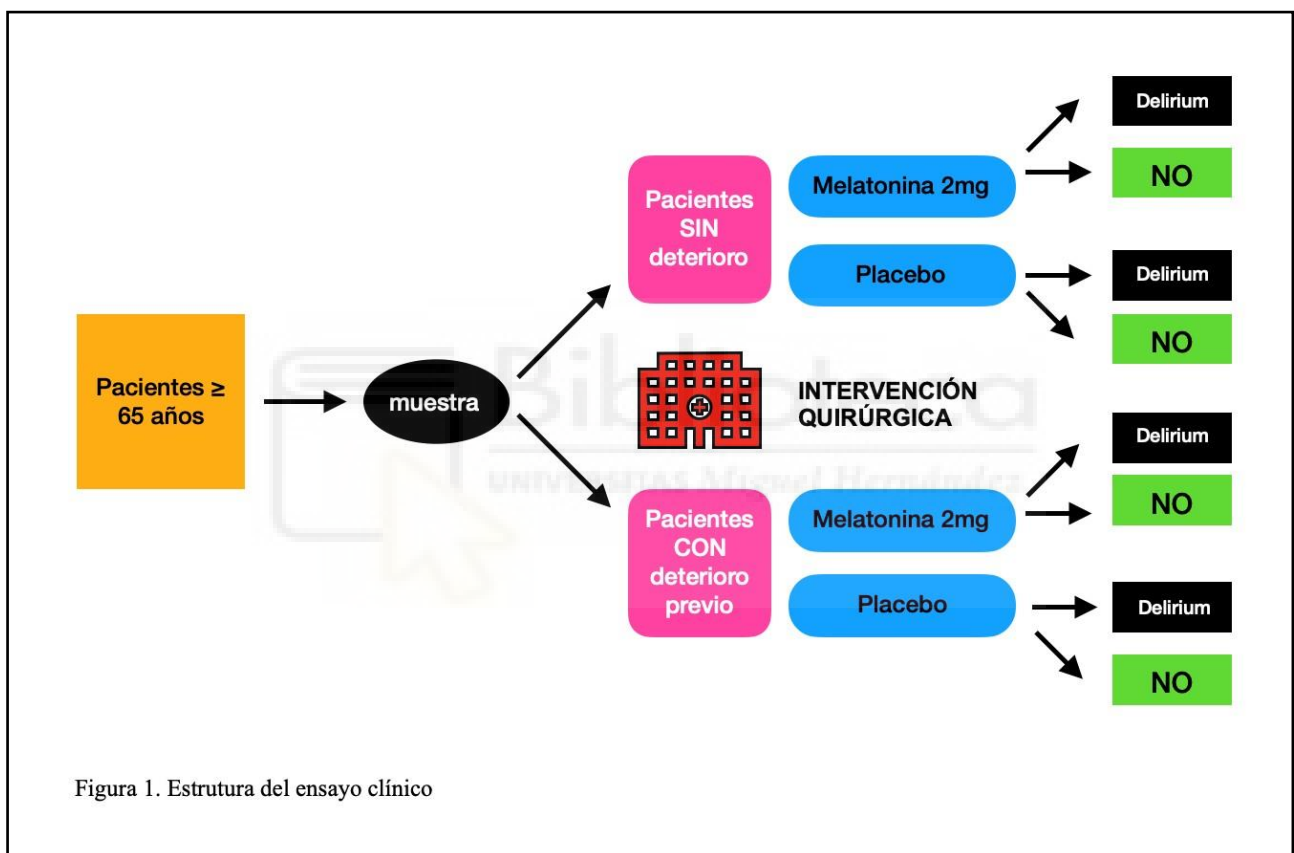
Pacientes ≥ 65 años

muestra

Pacientes SIN deterioro

Melatonina 2mg

Delirium

NO

Placebo

Delirium

NO

INTERVENCIÓN QUIRÚRGICA

Pacientes CON deterioro previo

Melatonina 2mg

Delirium

NO

Placebo

Delirium

NO

Figura 1. Estrutura del ensayo clínico